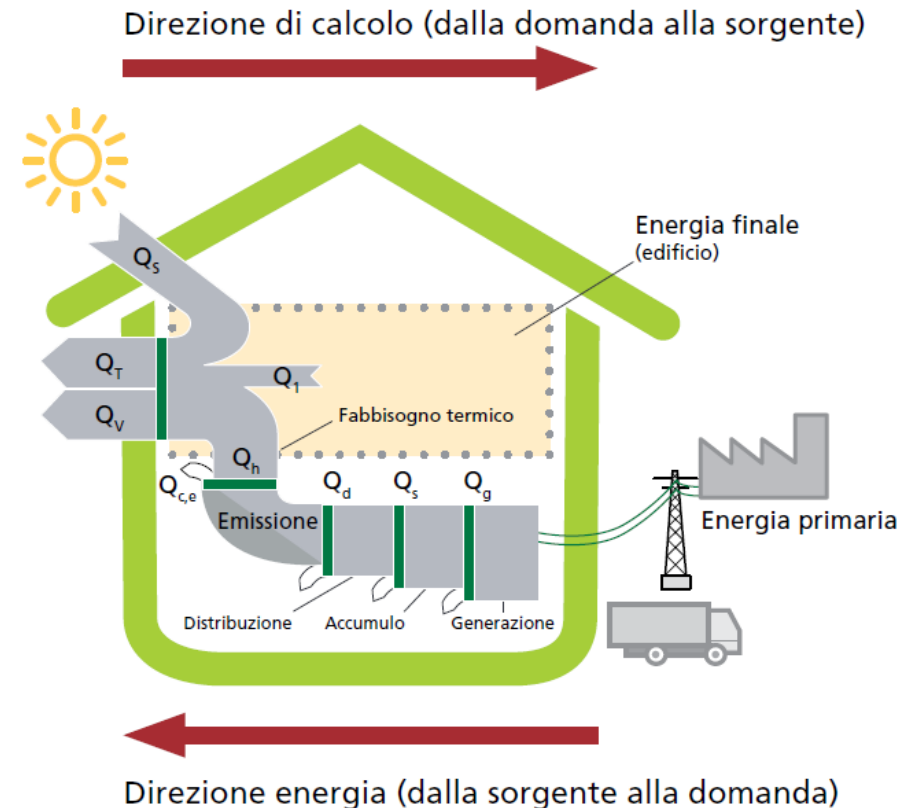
Direzione di calcolo (dalla domanda alla sorgente)

$Q_S$

Energia finale
(edificio)

$Q_T$

$Q_V$

$Q_1$

Fabbisogno termico

$Q_h$

$Q_{c,e}$

$Q_d$

$Q_s$

$Q_g$

Emissione

Energia primaria

Distribuzione

Accumulo

Generazione

Direzione energia (dalla sorgente alla domanda)